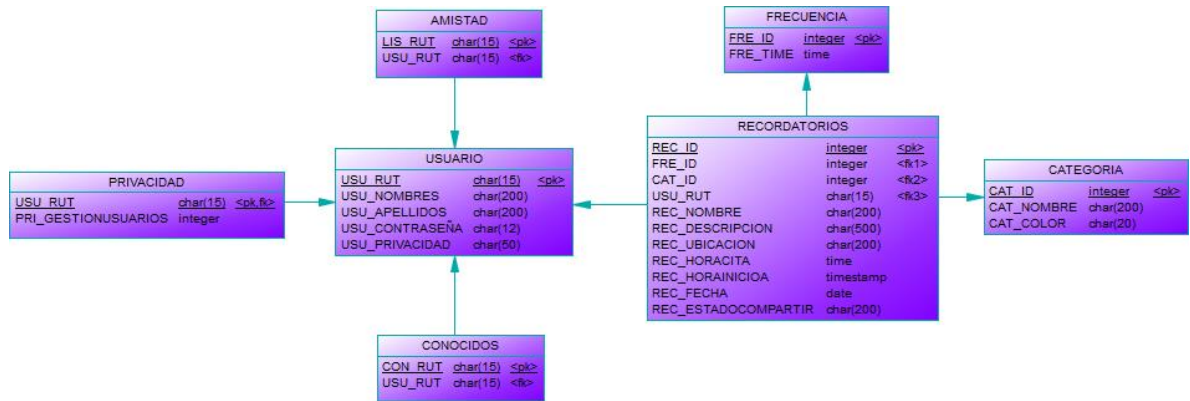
AMISTAD

| LIS_RUT | char(15) | <pk> |
|---|---|---|
| USU_RUT | char(15) | <fk> |

FRECUENCIA

| FRE_ID | integer | <pk> |
|---|---|---|
| FRE_TIME | time | |

PRIVACIDAD

| USU_RUT | char(15) | <pk,fk> |
|---|---|---|
| PRI_GESTIONUSUARIOS | integer | |

USUARIO

| USU_RUT | char(15) | <pk> |
|---|---|---|
| USU_NOMBRES | char(200) | |
| USU_APELLIDOS | char(200) | |
| USU_CONTRASEÑA | char(12) | |
| USU_PRIVACIDAD | char(50) | |

RECORDATORIOS

| REC_ID | integer | <pk> |
|---|---|---|
| FRE_ID | integer | <fk1> |
| CAT_ID | integer | <fk2> |
| USU_RUT | char(15) | <fk3> |
| REC_NOMBRE | char(200) | |
| REC_DESCRIPCION | char(500) | |
| REC_UBICACION | char(200) | |
| REC_HORACITA | time | |
| REC_HORAINICIOA | timestamp | |
| REC_FECHA | date | |
| REC_ESTADOCOMPARTIR | char(200) | |

CATEGORIA

| CAT_ID | integer | <pk> |
|---|---|---|
| CAT_NOMBRE | char(200) | |
| CAT_COLOR | char(20) | |

CONOCIDOS

| CON_RUT | char(15) | <pk> |
|---|---|---|
| USU_RUT | char(15) | <fk> |